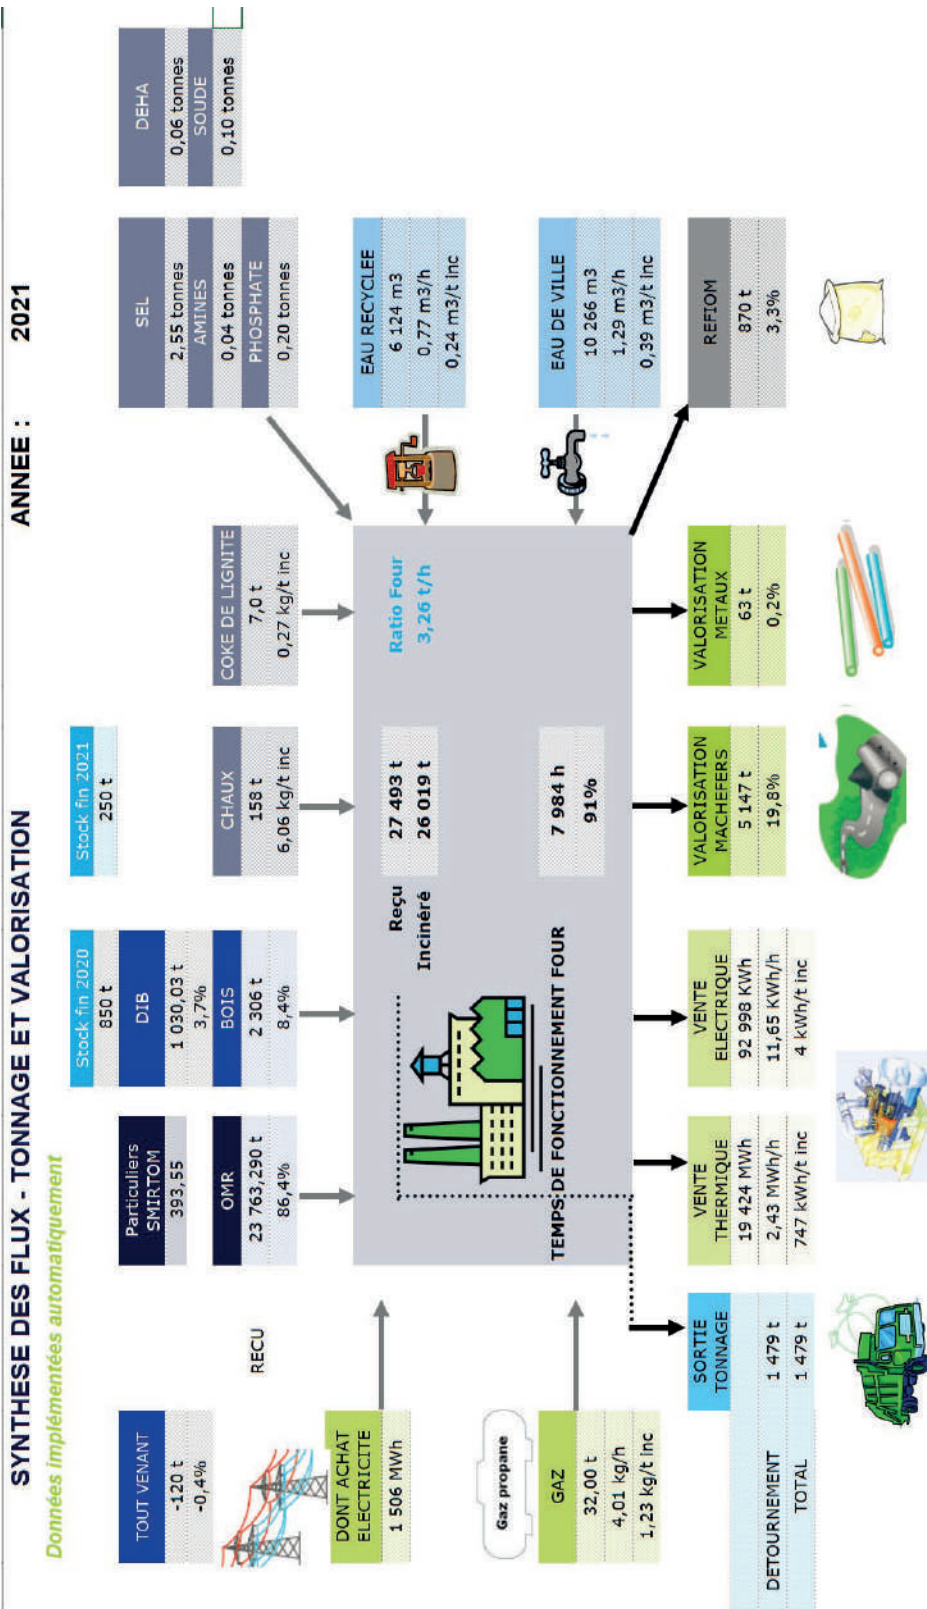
SYNTHESE DES FLUX - TONNAGE ET VALORISATION

ANNEE : 2021

Données implémentées automatiquement

TOUT VENANT
-120 t
-0,4%

RECU

Particuliers SMIRTOM
393,55

OMR
23 763,290 t
86,4%

Stock fin 2020
850 t

DIB
1 030,03 t
3,7%

BOIS
2 306 t
8,4%

Stock fin 2021
250 t

CHAUX
158 t
6,06 kg/t inc

COKE DE LIGNITE
7,0 t
0,27 kg/t inc

SEL
2,55 tonnes

AMINES
0,04 tonnes

PHOSPHATE
0,20 tonnes

DEHA
0,06 tonnes

SOUDE
0,10 tonnes

EAU RECYCLEE
6 124 m3
0,77 m3/h
0,24 m3/t inc

EAU DE VILLE
10 266 m3
1,29 m3/h
0,39 m3/t inc

DONT ACHAT ELECTRICITE
1 506 MWh

Reçu
Incinéré
27 493 t
26 019 t

Ratio Four
3,26 t/h

TEMPS DE FONCTIONNEMENT FOUR
7 984 h
91%

Gaz propane

GAZ
32,00 t
4,01 kg/h
1,23 kg/t inc

SORTIE TONNAGE

| DETOURNEMENT | 1 479 t |
|---|---|
| TOTAL | 1 479 t |

VENTE THERMIQUE
19 424 MWh
2,43 MWh/h
747 kWh/t inc

VENTE ELECTRIQUE
92 998 KWh
11,65 KWh/h
4 kWh/t inc

VALORISATION MACHEFERS
5 147 t
19,8%

VALORISATION METAUX
63 t
0,2%

REFIOM
870 t
3,3%